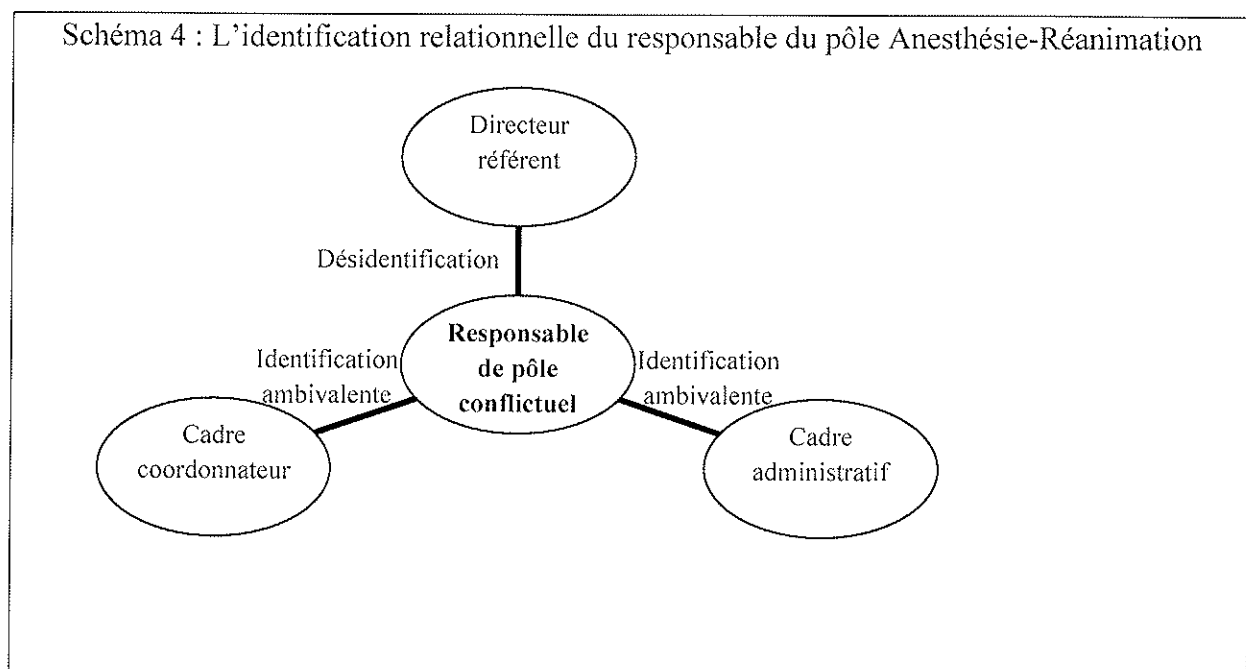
Schéma 4 : L'identification relationnelle du responsable du pôle Anesthésie-Réanimation

Directeur référent

Désidentification

Responsable de pôle conflictuel

Identification ambivalente

Identification ambivalente

Cadre coordonnateur

Cadre administratif